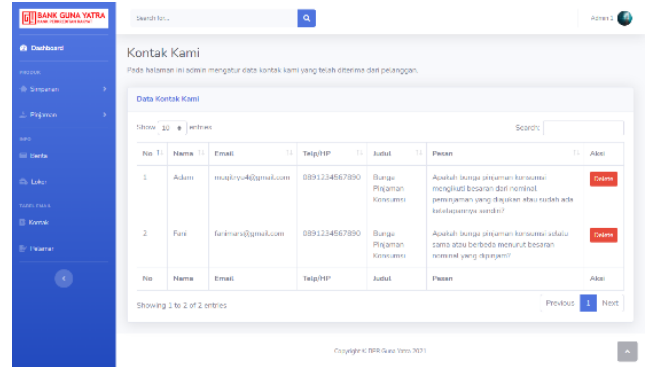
BANK GUNA YATRA

Search for...

Admin 1

Dashboard

PRODUK

Simpanan

Pinjaman

INFO

Berita

Lokasi

TAMPILAN

Kontak

Halaman

Kontak Kami

Pada halaman ini admin mengatur data kontak kami yang telah diterima dari pelanggan.

Data Kontak Kami

Show 10 entries

Search:

| No | Nama | Email | Telp/HP | Judul | Pesan | Aksi |
|---|---|---|---|---|---|---|
| 1 | Adam | musyfiryu4@gmail.com | 0891234567890 | Bunga Pinjaman Konsumsi | Apakah bunga pinjaman konsumsi mengikuti besaran dari nominal peminjaman yang diajukan atau sudah ada ketetapannya sendiri? | Delete |
| 2 | Fani | fanimars@gmail.com | 0891234567890 | Bunga Pinjaman Konsumsi | Apakah bunga pinjaman konsumsi selalu sama atau berbeda menurut besaran nominal yang dipinjam? | Delete |
| No | Nama | Email | Telp/HP | Judul | Pesan | Aksi |

Showing 1 to 2 of 2 entries

Previous 1 Next

Copyright © BPR Guna Yatra 2021